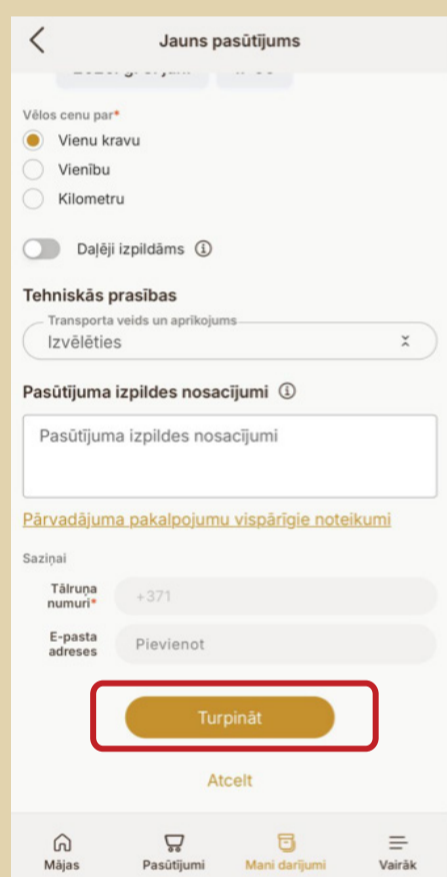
Jauns pasūtījums

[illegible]

Vēlos cenu par*

Vienu kravu

Vienību

Kilometru

Daļēji izpildāms

Tehniskās prasības

Transporta veids un aprīkojums

Izvēlēties

Pasūtījuma izpildes nosacījumi

Pasūtījuma izpildes nosacījumi

Pārvadājuma pakalpojumu vispārīgie noteikumi

Saziņai

Tālruņa numuri*

+371

E-pasta adreses

Pievienot

Turpināt

Atcelt

Mājas

Pasūtījumi

Mani darījumi

Vairāk